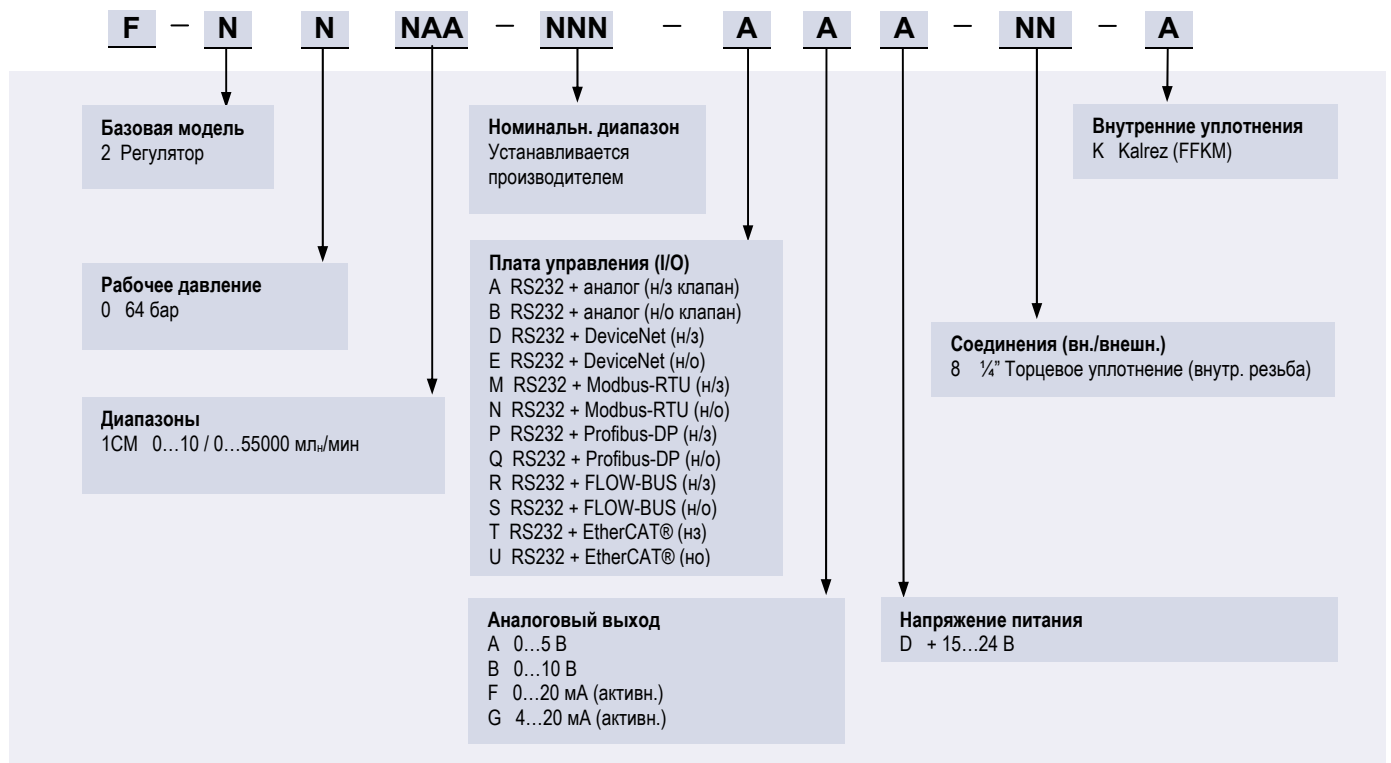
F – N N NAA – NNN – A A A – NN – A

**Базовая модель**
2 Регулятор

**Рабочее давление**
0 64 бар

**Диапазоны**
1CM 0…10 / 0…55000 млн/мин

**Номинальн. диапазон**
Устанавливается производителем

**Плата управления (I/O)**
A RS232 + аналог (н/з клапан)
B RS232 + аналог (н/о клапан)
D RS232 + DeviceNet (н/з)
E RS232 + DeviceNet (н/о)
M RS232 + Modbus-RTU (н/з)
N RS232 + Modbus-RTU (н/о)
P RS232 + Profibus-DP (н/з)
Q RS232 + Profibus-DP (н/о)
R RS232 + FLOW-BUS (н/з)
S RS232 + FLOW-BUS (н/о)
T RS232 + EtherCAT® (нз)
U RS232 + EtherCAT® (но)

**Аналоговый выход**
A 0…5 В
B 0…10 В
F 0…20 мА (активн.)
G 4…20 мА (активн.)

**Внутренние уплотнения**
K Kalrez (FFKM)

**Соединения (вн./внешн.)**
8 ¼" Торцевое уплотнение (внутр. резьба)

**Напряжение питания**
D + 15…24 В